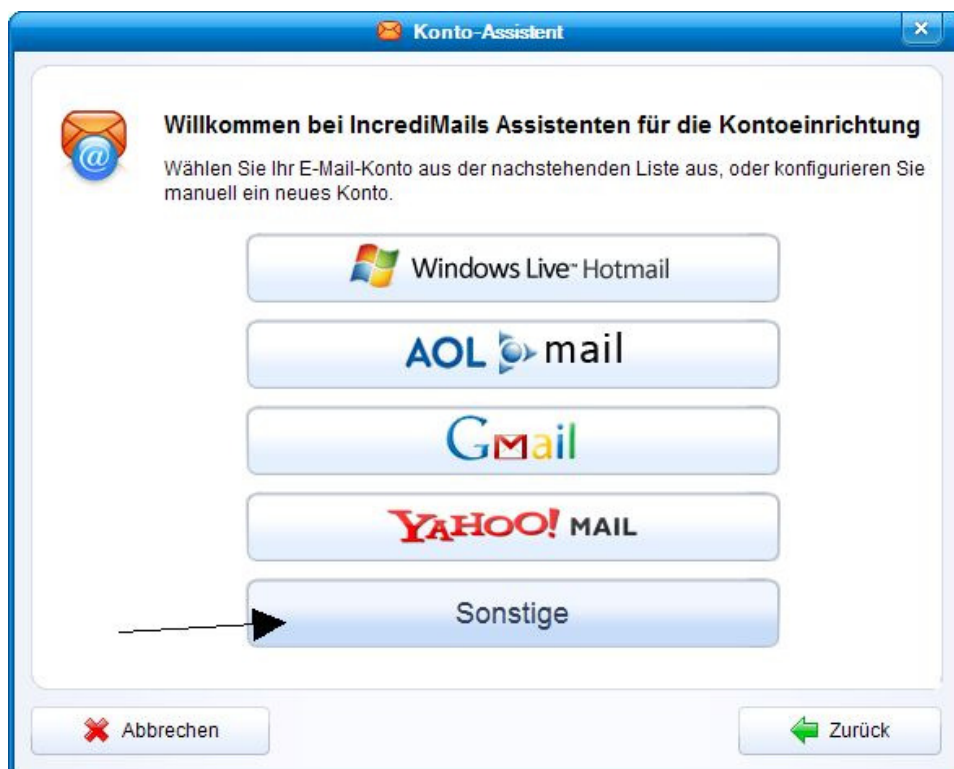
Konto-Assistent

Willkommen bei IncrediMails Assistenten für die Kontoeinrichtung

Wählen Sie Ihr E-Mail-Konto aus der nachstehenden Liste aus, oder konfigurieren Sie manuell ein neues Konto.

Windows Live™ Hotmail

AOL mail

Gmail

YAHOO! MAIL

Sonstige

Abbrechen

Zurück